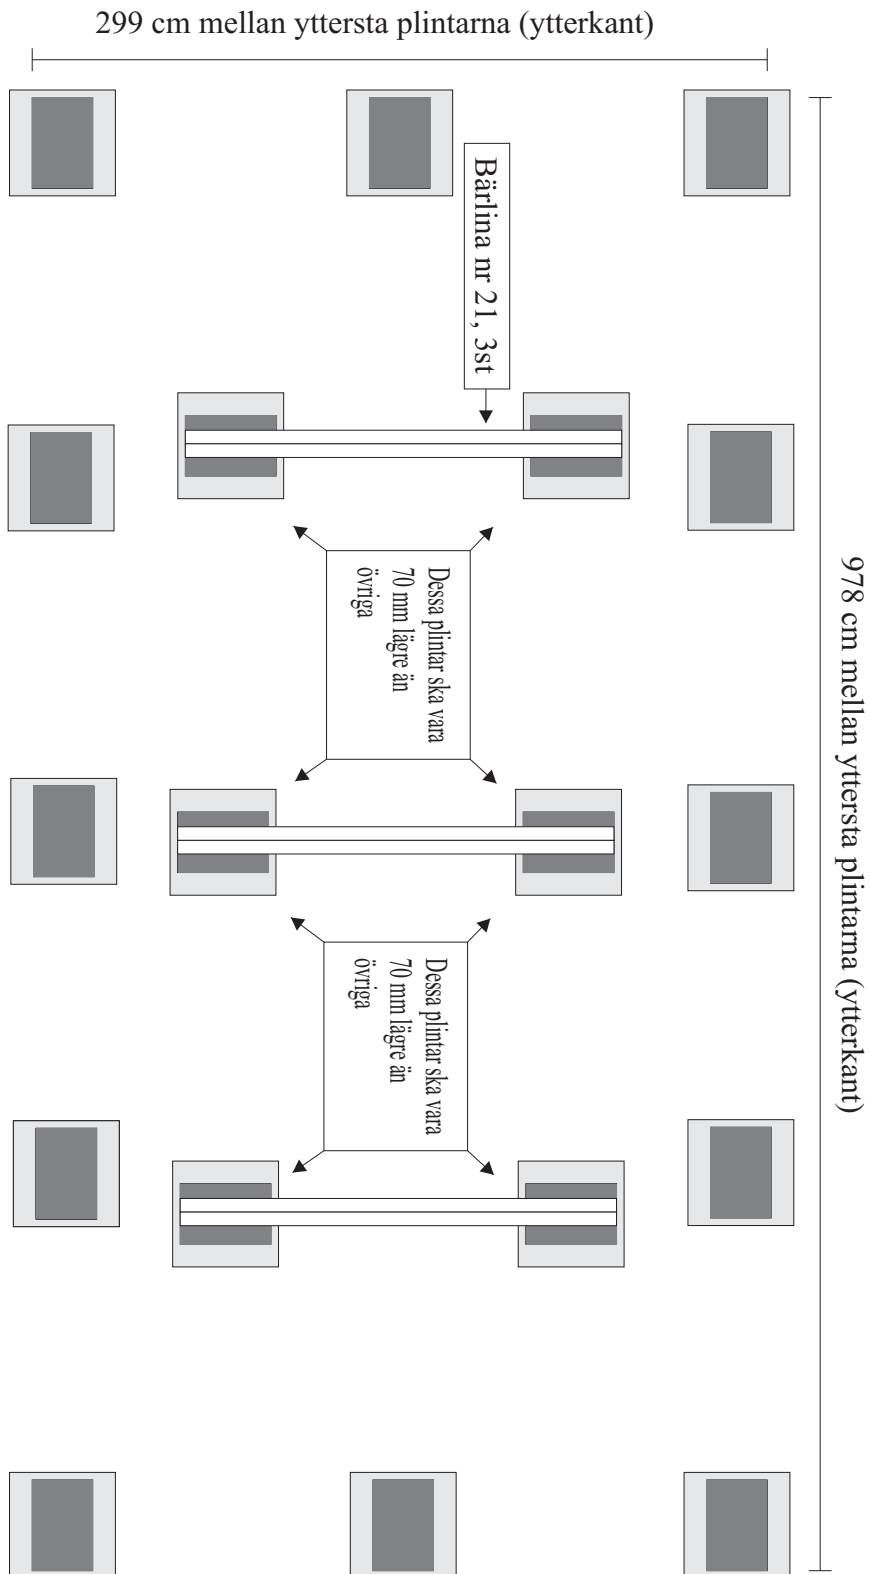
299 cm mellan yttersta plintarna (ytterkant)

Bärlina nr 21, 3st

Dessa plintar ska vara 70 mm lägre än övriga

Dessa plintar ska vara 70 mm lägre än övriga

978 cm mellan yttersta plintarna (ytterkant)